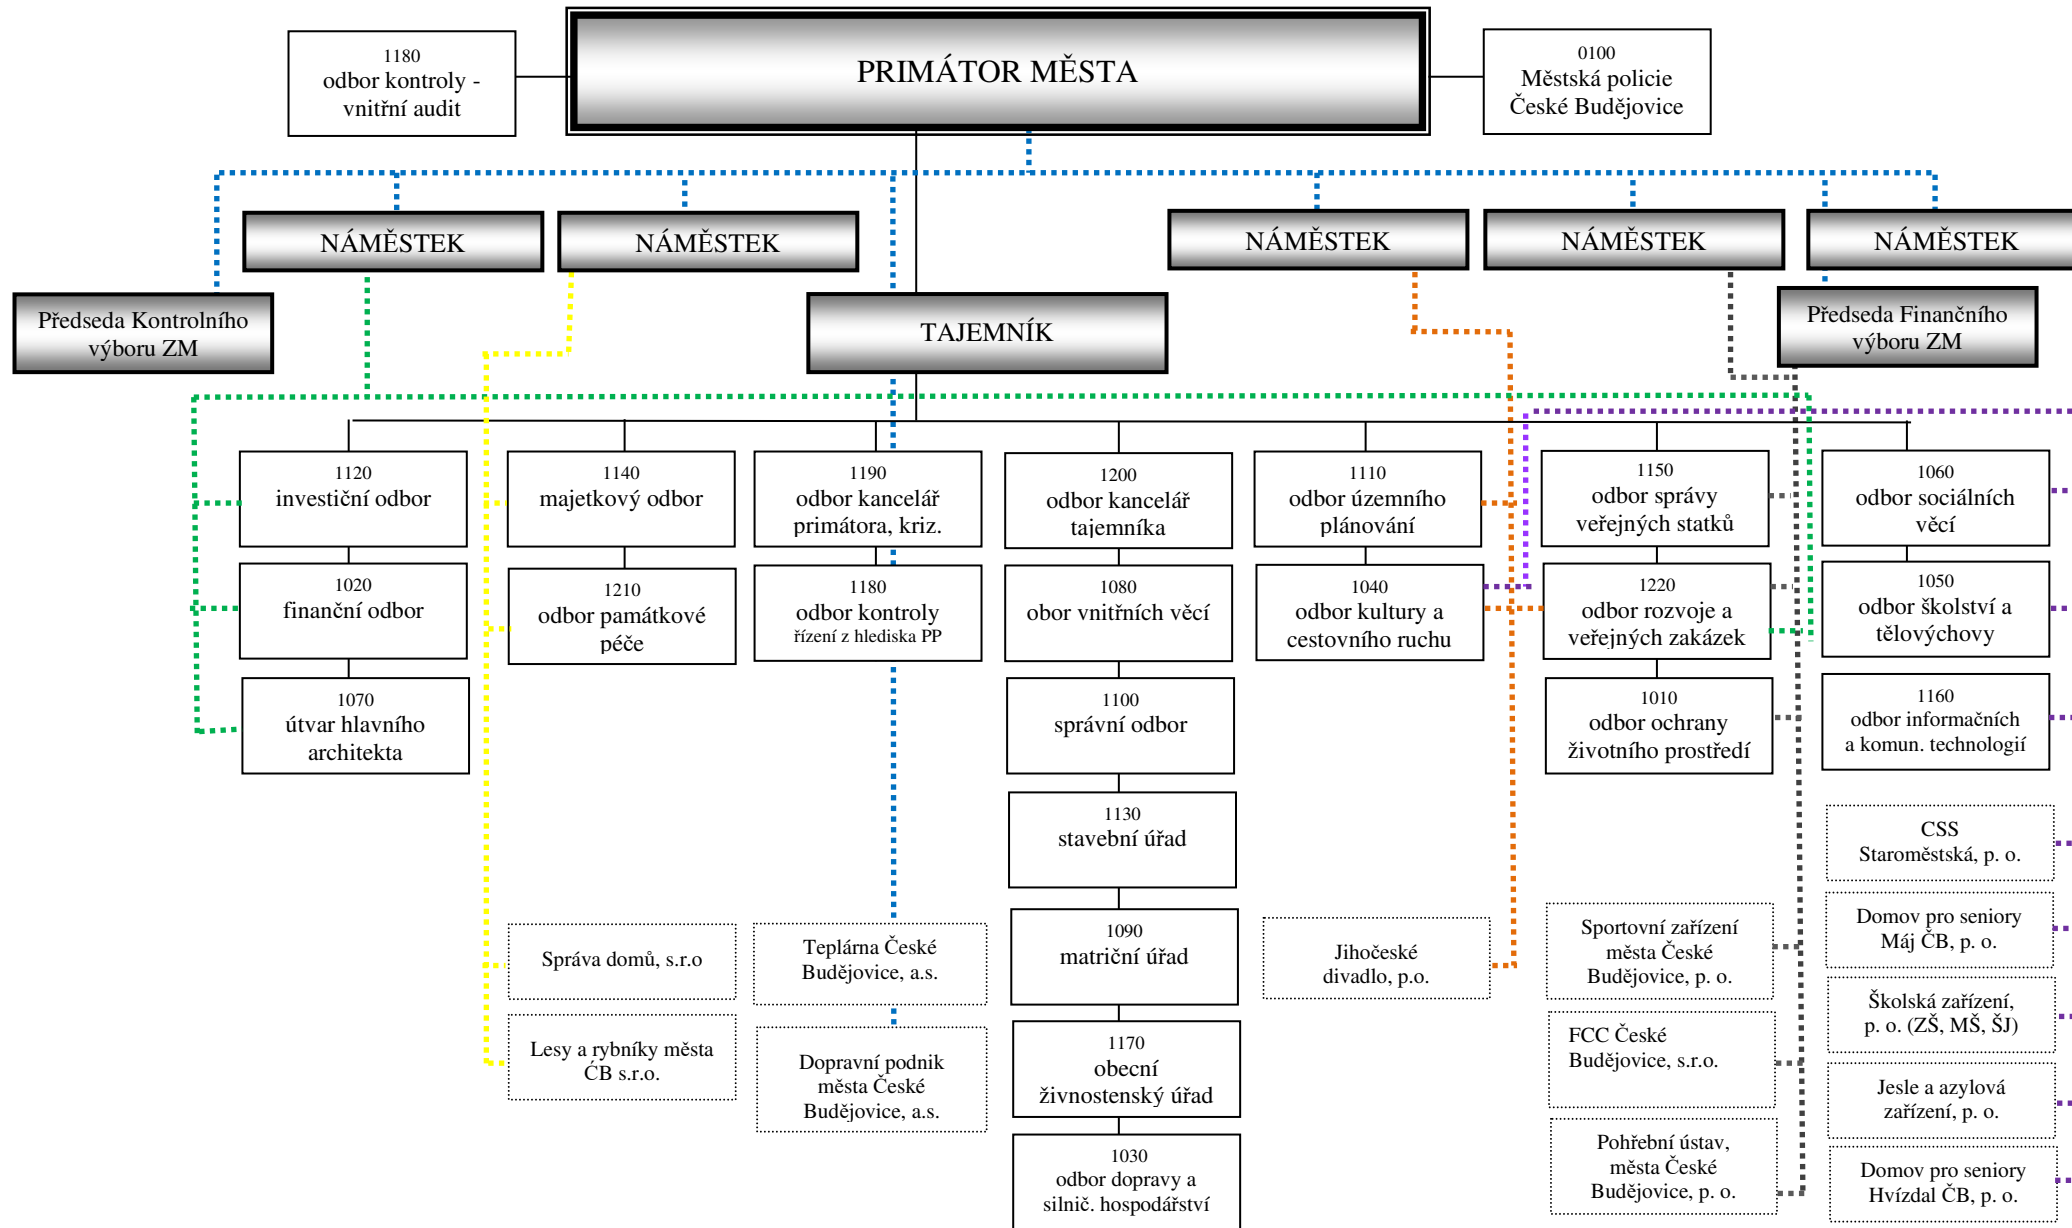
1180
odbor kontroly - vnitřní audit

PRIMÁTOR MĚSTA

0100
Městská policie České Budějovice

NÁMĚSTEK

NÁMĚSTEK

NÁMĚSTEK

NÁMĚSTEK

NÁMĚSTEK

Předseda Kontrolního výboru ZM

TAJEMNÍK

Předseda Finančního výboru ZM

1120
investiční odbor

1140
majetkový odbor

1190
odbor kancelář primátora, kriz.

1200
odbor kancelář tajemníka

1110
odbor územního plánování

1150
odbor správy veřejných statků

1060
odbor sociálních věcí

1020
finanční odbor

1210
odbor památkové péče

1180
odbor kontroly
řízení z hlediska PP

1080
obor vnitřních věcí

1040
odbor kultury a cestovního ruchu

1220
odbor rozvoje a veřejných zakázek

1050
odbor školství a tělovýchovy

1070
útvar hlavního architekta

1100
správní odbor

1010
odbor ochrany životního prostředí

1160
odbor informačních a komun. technologií

1130
stavební úřad

CSS
Staroměstská, p. o.

Domov pro seniory Máj ČB, p. o.

Správa domů, s.r.o

Teplárna České Budějovice, a.s.

1090
matriční úřad

Jihočeské divadlo, p.o.

Sportovní zařízení města České Budějovice, p. o.

Školská zařízení, p. o. (ZŠ, MŠ, ŠJ)

Lesy a rybníky města ČB s.r.o.

Dopravní podnik města České Budějovice, a.s.

1170
obecní živnostenský úřad

FCC České Budějovice, s.r.o.

Jesle a azylová zařízení, p. o.

1030
odbor dopravy a silnič. hospodářství

Pohřební ústav, města České Budějovice, p. o.

Domov pro seniory Hvízdal ČB, p. o.